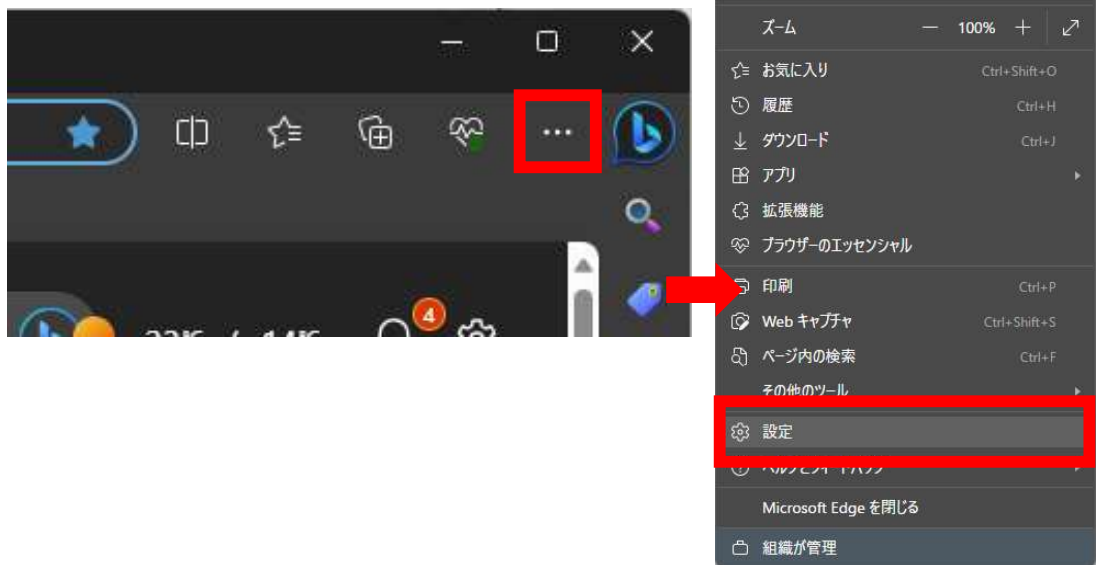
...

4

ズーム — 100% +

お気に入り Ctrl+Shift+O
履歴 Ctrl+H
ダウンロード Ctrl+J
アプリ
拡張機能
ブラウザーのエッセンシャル
印刷 Ctrl+P
Web キャプチャ Ctrl+Shift+S
ページ内の検索 Ctrl+F
その他のツール
設定
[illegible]
Microsoft Edge を閉じる
組織が管理